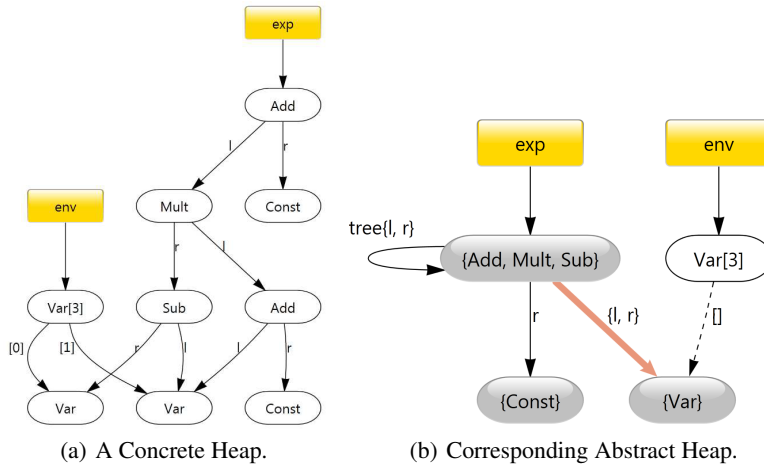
exp

Add

l

r

env

Mult

Const

r

l

Var[3]

Sub

Add

[0]

[1]

r

l

l

r

Var

Var

Const

(a) A Concrete Heap.

exp

env

tree{l, r}

{Add, Mult, Sub}

Var[3]

r

{l, r}

[]

{Const}

{Var}

(b) Corresponding Abstract Heap.